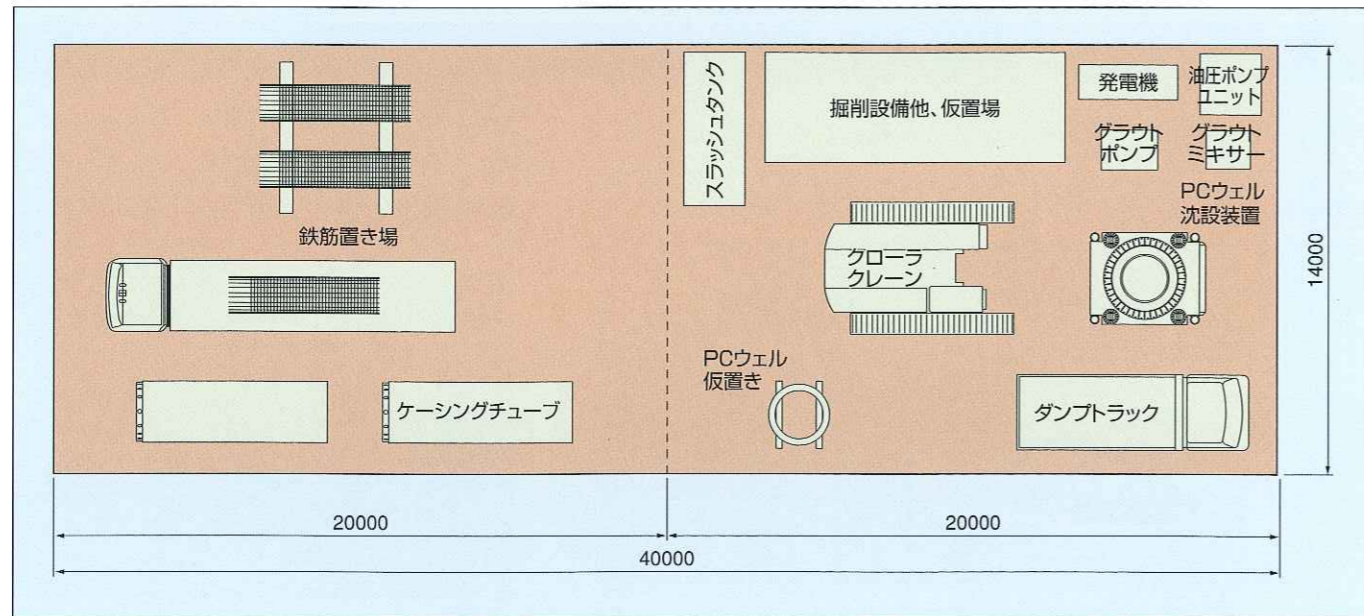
スラッシュタンク

掘削設備他、仮置場

発電機

油圧ポンプユニット

グラウトポンプ

グラウトミキサー

PCウェル沈設装置

鉄筋置き場

クローラクレーン

PCウェル仮置き

ケーシングチューブ

ダンプトラック

14000

20000

20000

40000